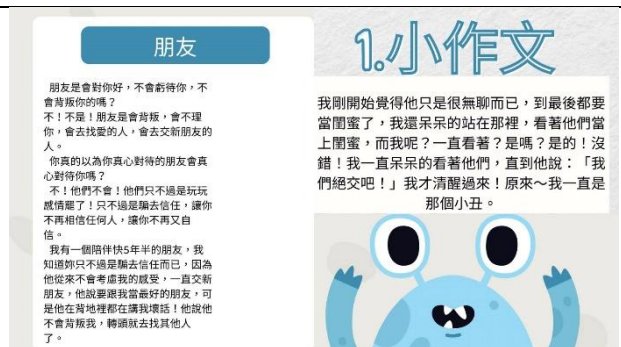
朋友

朋友是會對你好，不會虧待你，不會背叛你的嗎？
不！不是！朋友是會背叛，會不理你，會去找愛的人，會去交新朋友的人。
你真的以為你真心對待的朋友會真心對待你嗎？
不！他們不會！他們只不過是玩玩感情罷了！只不過是騙去信任，讓你不再相信任何人，讓你不再又自信。
我有一個陪伴快5年半的朋友，我知道妳只不過是騙去信任而已，因為他從來不會考慮我的感受，一直交新朋友，他說要跟我當最好的朋友，可是他在背地裡都在講我壞話！他說他不會背叛我，轉頭就去找其他人了。

1.小作文

我剛開始覺得他只是很無聊而已，到最後都要當閨蜜了，我還呆呆的站在那裡，看著他們當上閨蜜，而我呢？一直看著？是嗎？是的！沒錯！我一直呆呆的看著他們，直到他說：「我們絕交吧！」我才清醒過來！原來～我一直是那個小丑。